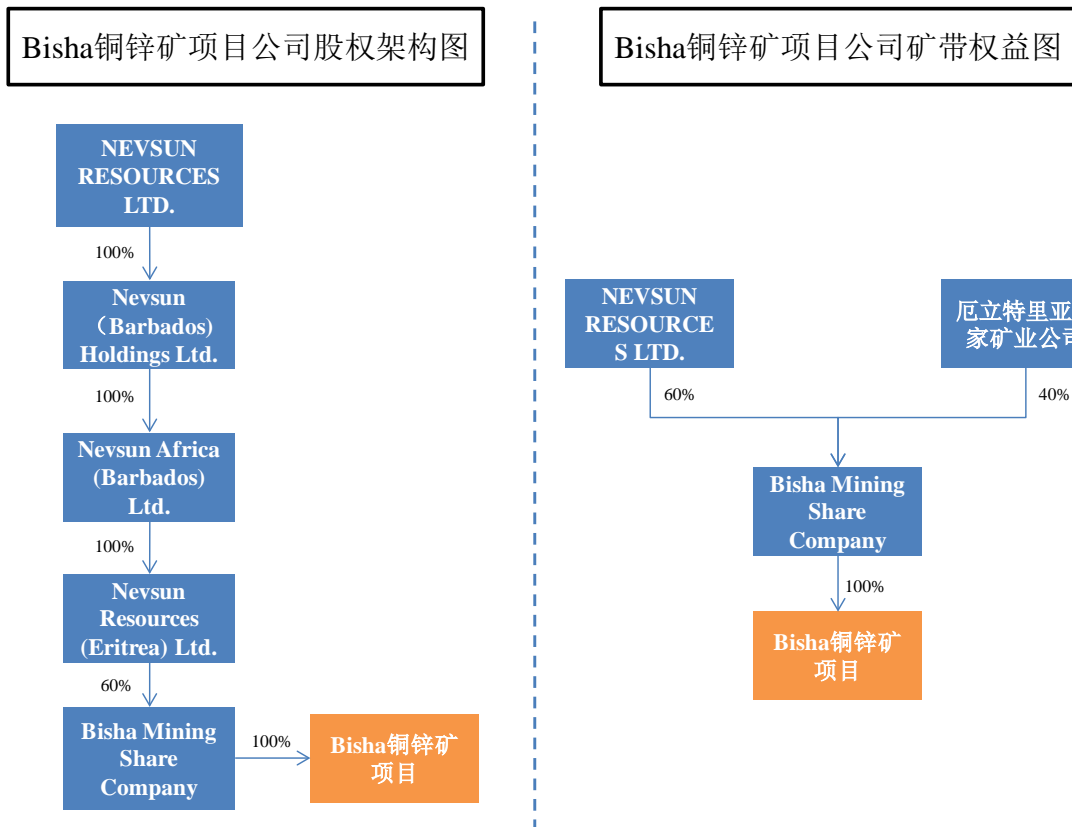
Bisha铜锌矿项目公司股权架构图

NEVSUN RESOURCES LTD.

100%

Nevsun （Barbados) Holdings Ltd.

100%

Nevsun Africa (Barbados) Ltd.

100%

Nevsun Resources (Eritrea) Ltd.

60%

Bisha Mining Share Company

100%

Bisha铜锌矿项目

Bisha铜锌矿项目公司矿带权益图

NEVSUN RESOURCES LTD.

60%

厄立特里亚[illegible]家矿业公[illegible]

40%

Bisha Mining Share Company

100%

Bisha铜锌矿项目